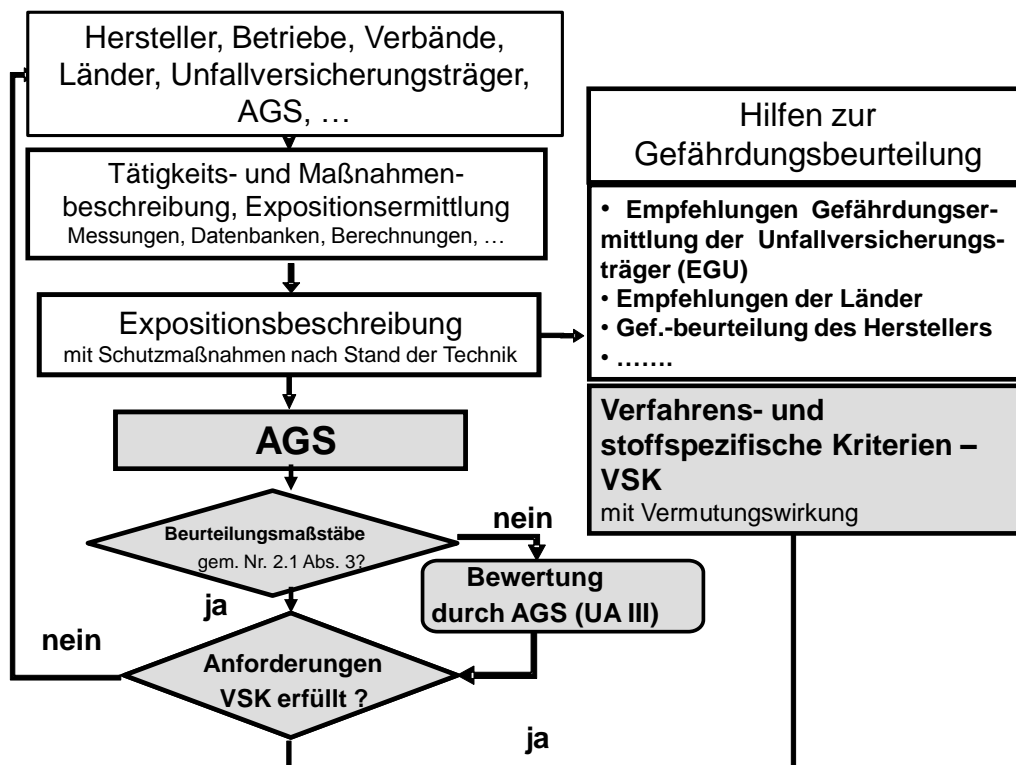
Hersteller, Betriebe, Verbände, Länder, Unfallversicherungsträger, AGS, …

Tätigkeits- und Maßnahmenbeschreibung, Expositionsermittlung
Messungen, Datenbanken, Berechnungen, …

Expositionsbeschreibung
mit Schutzmaßnahmen nach Stand der Technik

AGS

Beurteilungsmaßstäbe gem. Nr. 2.1 Abs. 3?

nein

Bewertung durch AGS (UA III)

ja

nein

Anforderungen VSK erfüllt ?

ja

Hilfen zur Gefährdungsbeurteilung

• Empfehlungen Gefährdungsermittlung der Unfallversicherungsträger (EGU)
• Empfehlungen der Länder
• Gef.-beurteilung des Herstellers
• …….

Verfahrens- und stoffspezifische Kriterien – VSK
mit Vermutungswirkung